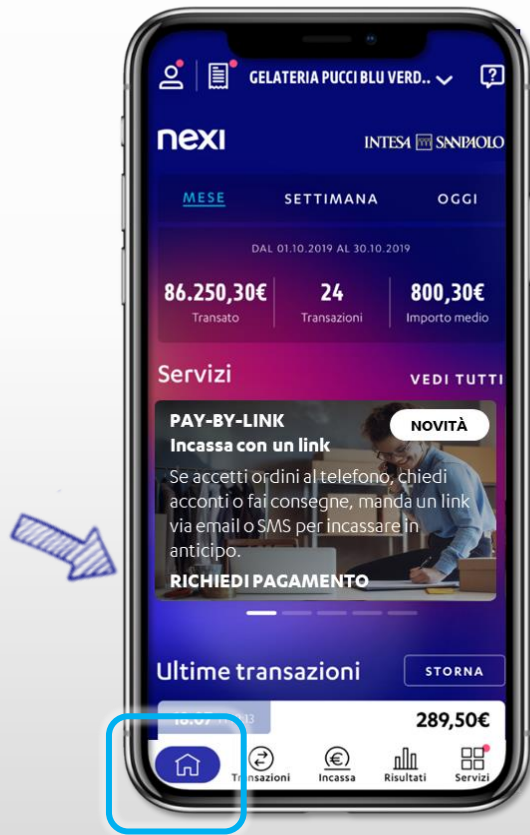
GELATERIA PUCCI BLU VERD..

nexi

INTESA SANPAOLO

MESE

SETTIMANA

OGGI

DAL 01.10.2019 AL 30.10.2019

86.250,30€
Transato

24
Transazioni

800,30€
Importo medio

Servizi

VEDI TUTTI

PAY-BY-LINK
Incassa con un link

NOVITÀ

Se accetti ordini al telefono, chiedi acconti o fai consegne, manda un link via email o SMS per incassare in anticipo.

RICHIEDI PAGAMENTO

Ultime transazioni

STORNA

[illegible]

289,50€

Transazioni

Incassa

Risultati

Servizi